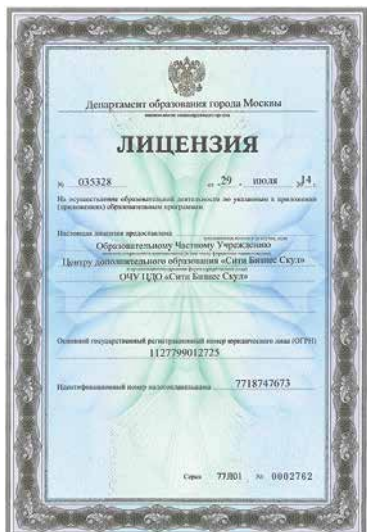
Департамент образования города Москвы
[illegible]

ЛИЦЕНЗИЯ

№ 035328 от 29 июля 14

На осуществление образовательной деятельности по указанным в приложении (приложениях) образовательным программам

Настоящая лицензия предоставлена
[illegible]
Образовательному Частному Учреждению
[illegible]
Центру дополнительного образования «Сити Бизнес Скул»
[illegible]
ОЧУ ЦДО «Сити Бизнес Скул»

Основной государственный регистрационный номер юридического лица (ОГРН)
1127799012725

Идентификационный номер налогоплательщика 7718747673

Серия 77Л01 № 0002762